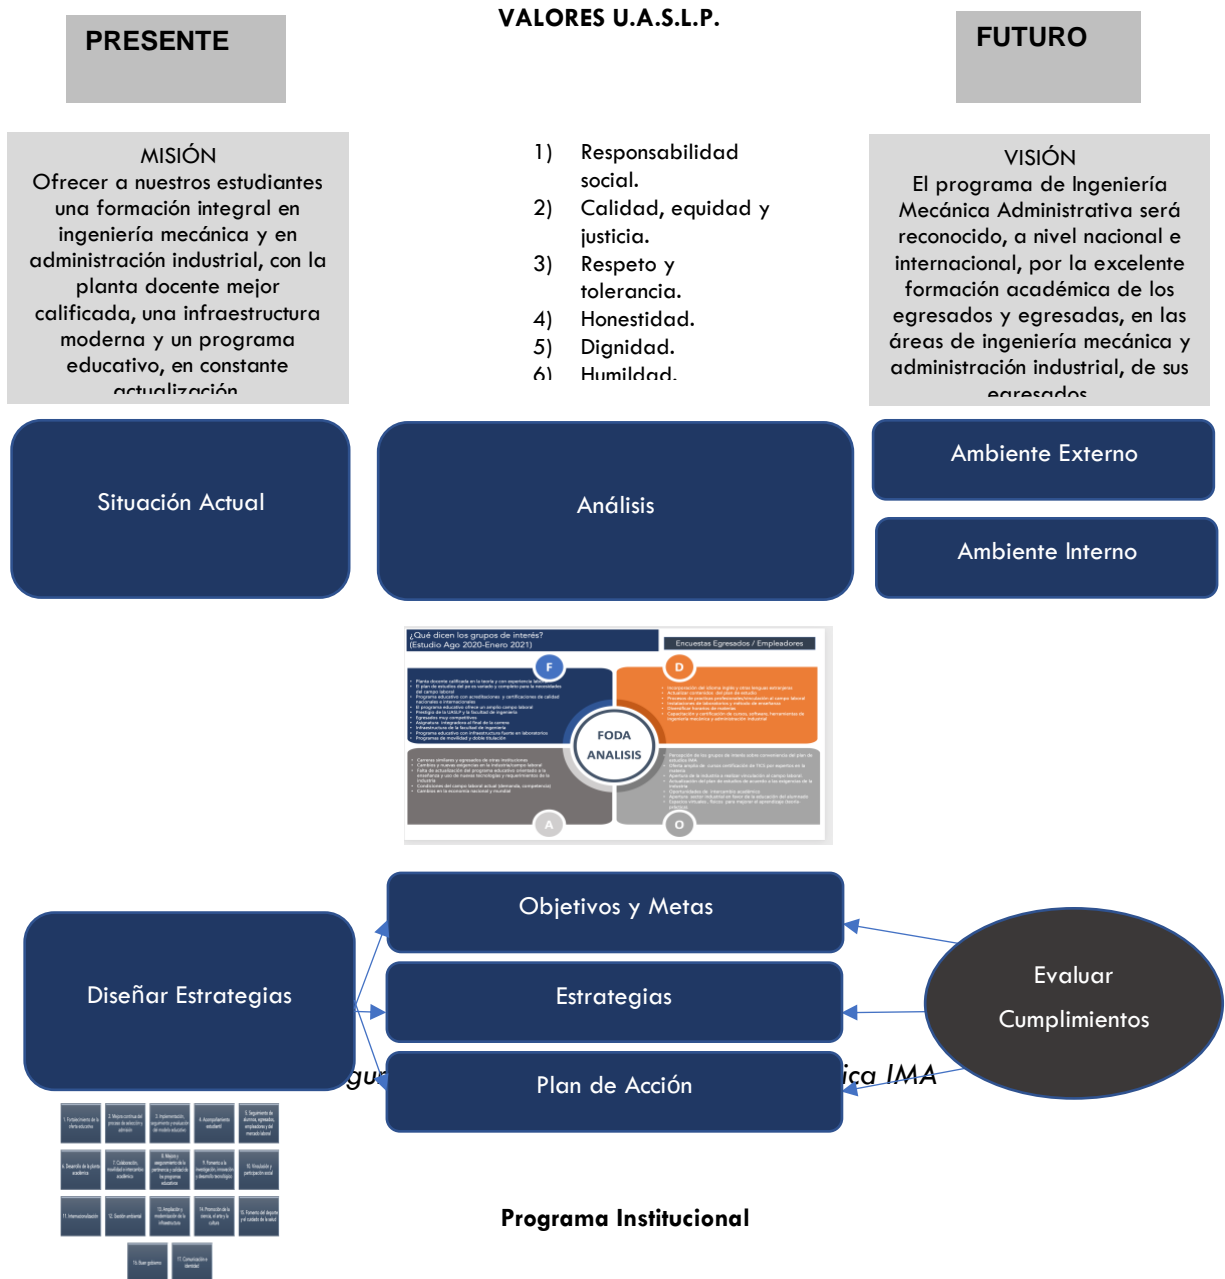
VALORES U.A.S.L.P.

PRESENTE

FUTURO

MISIÓN
Ofrecer a nuestros estudiantes una formación integral en ingeniería mecánica y en administración industrial, con la planta docente mejor calificada, una infraestructura moderna y un programa educativo, en constante actualización

1) Responsabilidad social.
2) Calidad, equidad y justicia.
3) Respeto y tolerancia.
4) Honestidad.
5) Dignidad.
6) Humildad.

VISIÓN
El programa de Ingeniería Mecánica Administrativa será reconocido, a nivel nacional e internacional, por la excelente formación académica de los egresados y egresadas, en las áreas de ingeniería mecánica y administración industrial, de sus egresados

Situación Actual

Análisis

Ambiente Externo

Ambiente Interno

¿Qué dicen los grupos de interés?
(Estudio Ago 2020-Enero 2021)

Encuestas Egresados / Empleadores

F

D

FODA
ANALISIS

A

O

Objetivos y Metas

Diseñar Estrategias

Estrategias

Evaluar
Cumplimientos

gu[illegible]

Plan de Acción

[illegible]ica IMA

Programa Institucional